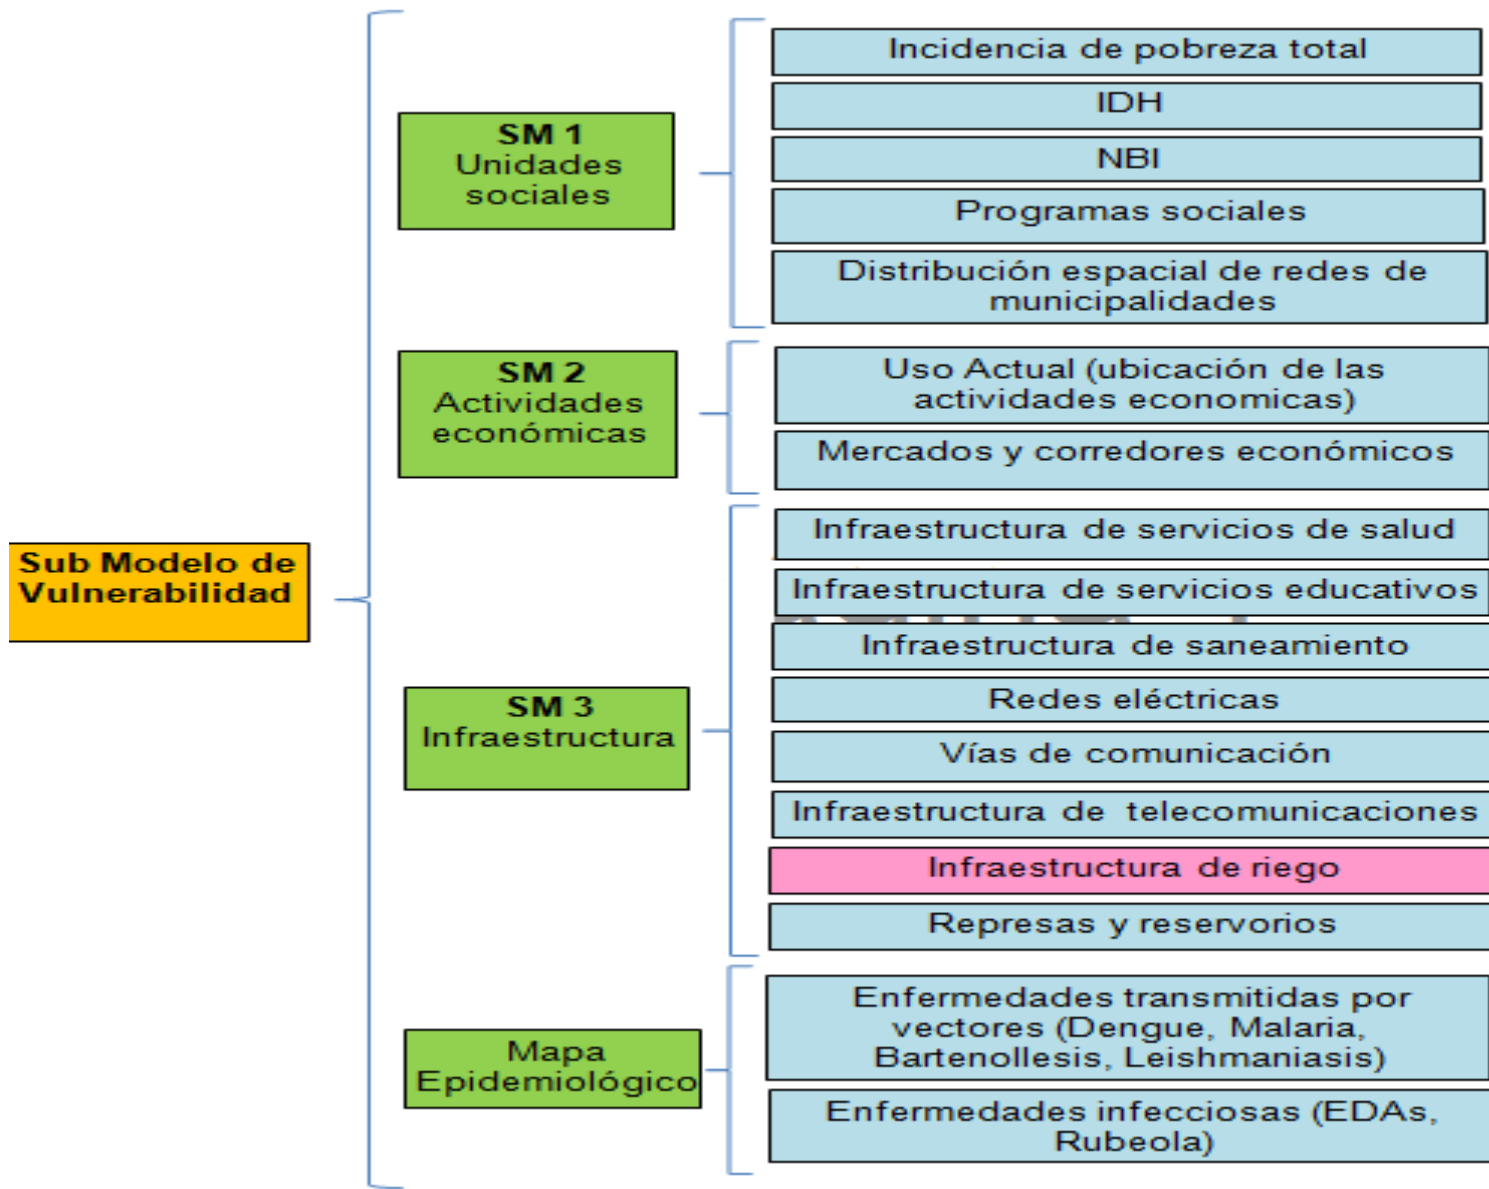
Sub Modelo de Vulnerabilidad

SM 1
Unidades sociales

Incidencia de pobreza total

IDH

NBI

Programas sociales

Distribución espacial de redes de municipalidades

SM 2
Actividades económicas

Uso Actual (ubicación de las actividades economicas)

Mercados y corredores económicos

SM 3
Infraestructura

Infraestructura de servicios de salud

Infraestructura de servicios educativos

Infraestructura de saneamiento

Redes eléctricas

Vías de comunicación

Infraestructura de telecomunicaciones

Infraestructura de riego

Represas y reservorios

Mapa Epidemiológico

Enfermedades transmitidas por vectores (Dengue, Malaria, Bartenollesis, Leishmaniasis)

Enfermedades infecciosas (EDAs, Rubeola)